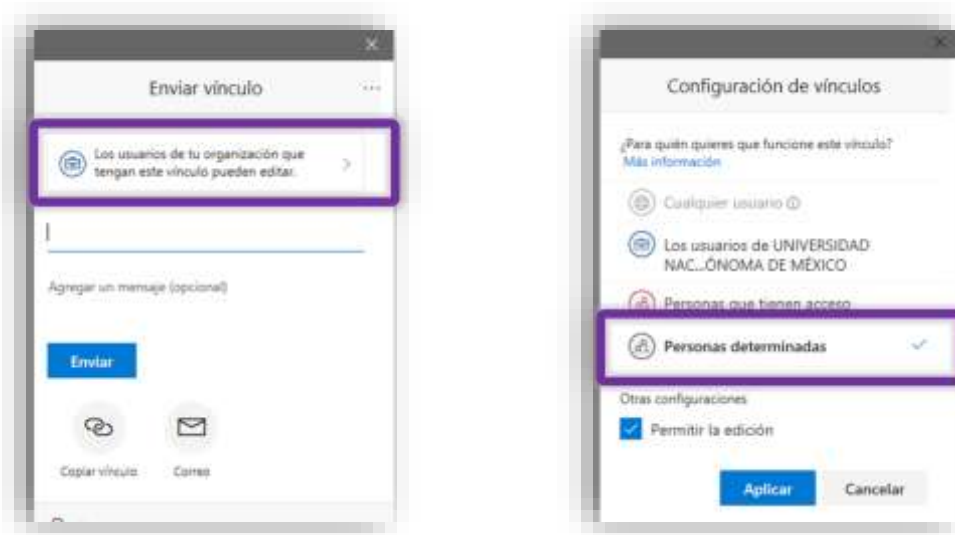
Enviar vínculo

Los usuarios de tu organización que tengan este vínculo pueden editar.

Agregar un mensaje (opcional)

Enviar

Copiar vínculo

Correo

Configuración de vínculos

¿Para quién quieres que funcione este vínculo? Más información

Cualquier usuario

Los usuarios de UNIVERSIDAD NAC...ÓNOMA DE MÉXICO

Personas que tienen acceso

Personas determinadas

Otras configuraciones

Permitir la edición

Aplicar

Cancelar